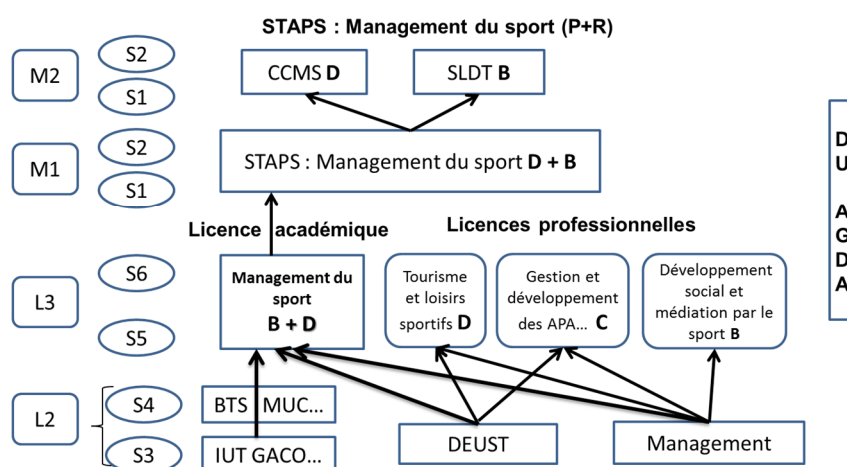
STAPS : Management du sport (P+R)

M2
S2
S1
CCMS **D**
SLDT **B**

M1
S2
S1
STAPS : Management du sport **D + B**

Licence académique
Licences professionnelles

L3
S6
S5
Management du sport **B + D**
Tourisme et loisirs sportifs **D**
Gestion et développement des APA… **C**
Développement social et médiation par le sport **B**

L2
S4
S3
BTS MUC…
IUT GACO…
DEUST
Management

D
U

A
G
D
A